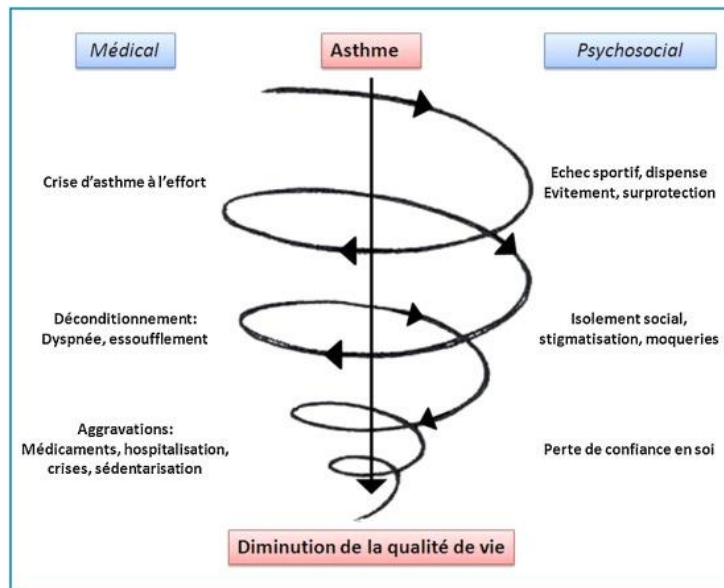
Médical

Asthme

Psychosocial

Crise d'asthme à l'effort

Echec sportif, dispense
Evitement, surprotection

Déconditionnement:
Dyspnée, essoufflement

Isolement social,
stigmatisation, moqueries

Aggravations:
Médicaments, hospitalisation,
crises, sédentarisation

Perte de confiance en soi

Diminution de la qualité de vie